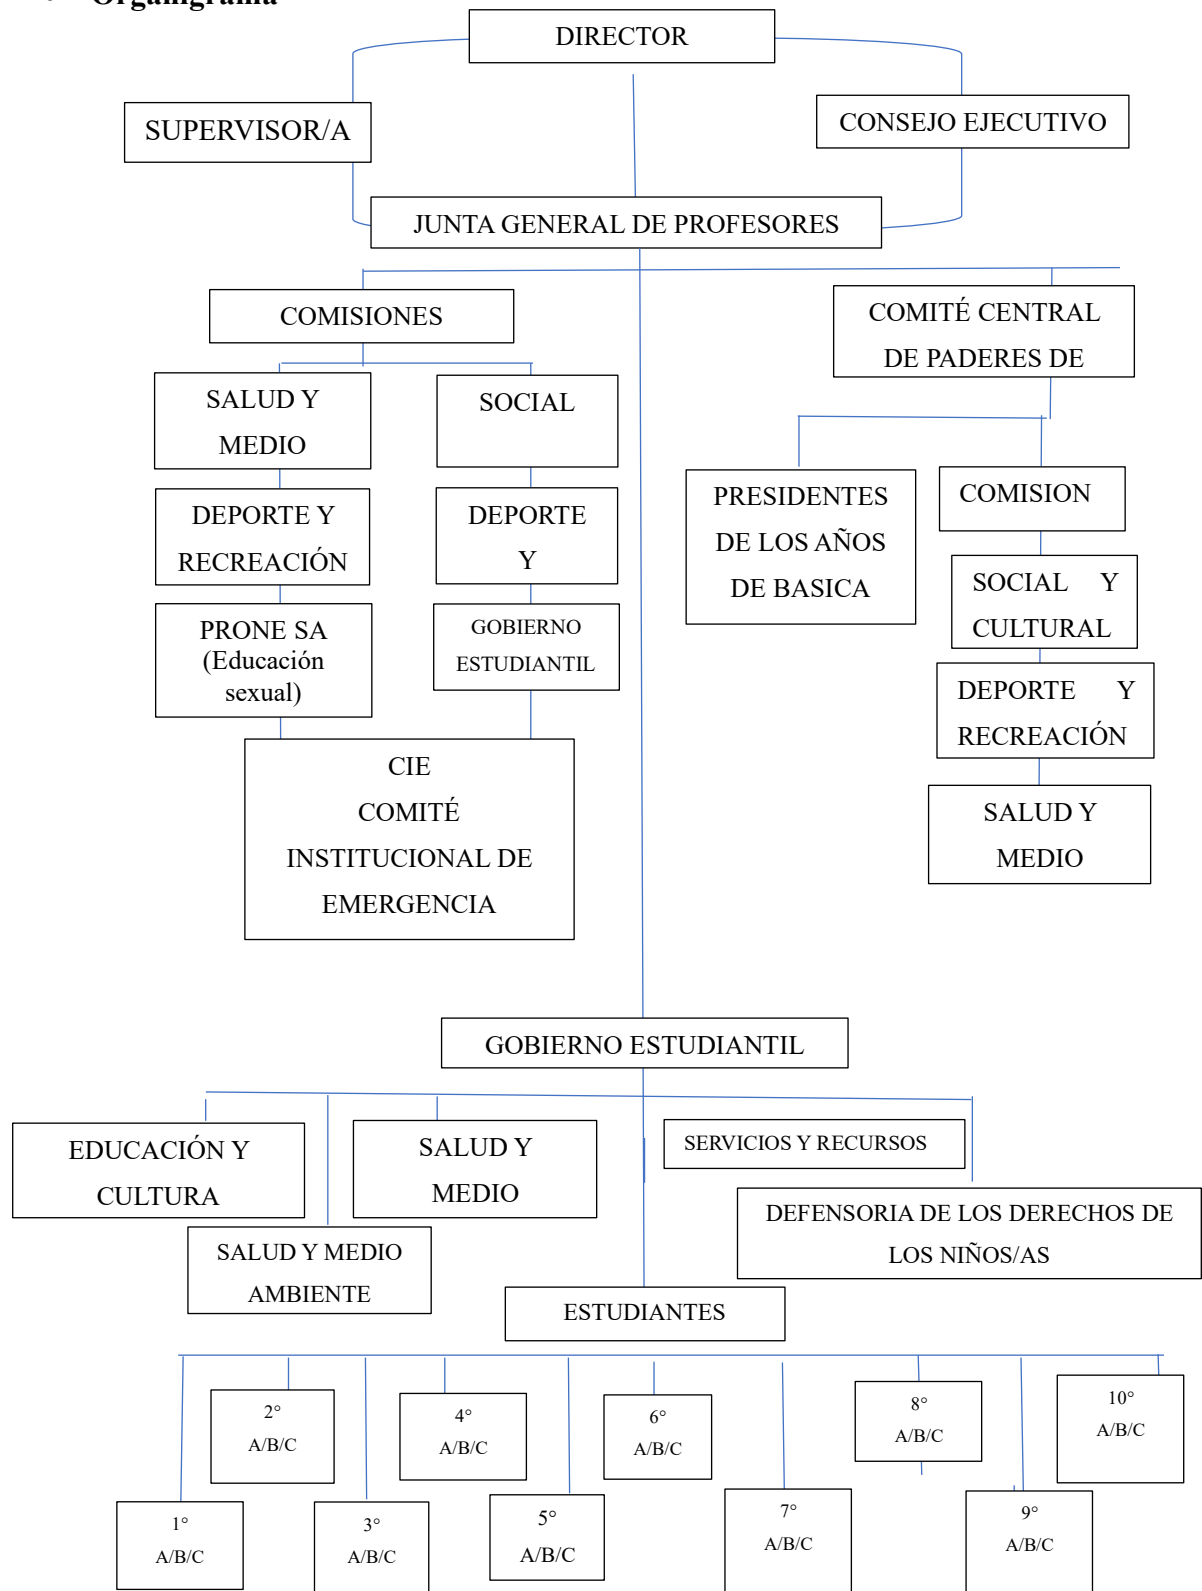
Organigrama

DIRECTOR

SUPERVISOR/A

CONSEJO EJECUTIVO

JUNTA GENERAL DE PROFESORES

COMISIONES

COMITÉ CENTRAL DE PADERES DE

SALUD Y MEDIO

SOCIAL

DEPORTE Y RECREACIÓN

DEPORTE Y

PRONE SA (Educación sexual)

GOBIERNO ESTUDIANTIL

CIE COMITÉ INSTITUCIONAL DE EMERGENCIA

PRESIDENTES DE LOS AÑOS DE BASICA

COMISION

SOCIAL Y CULTURAL

DEPORTE Y RECREACIÓN

SALUD Y MEDIO

GOBIERNO ESTUDIANTIL

EDUCACIÓN Y CULTURA

SALUD Y MEDIO

SERVICIOS Y RECURSOS

DEFENSORIA DE LOS DERECHOS DE LOS NIÑOS/AS

SALUD Y MEDIO AMBIENTE

ESTUDIANTES

2° A/B/C

4° A/B/C

6° A/B/C

8° A/B/C

10° A/B/C

1° A/B/C

3° A/B/C

5° A/B/C

7° A/B/C

9° A/B/C